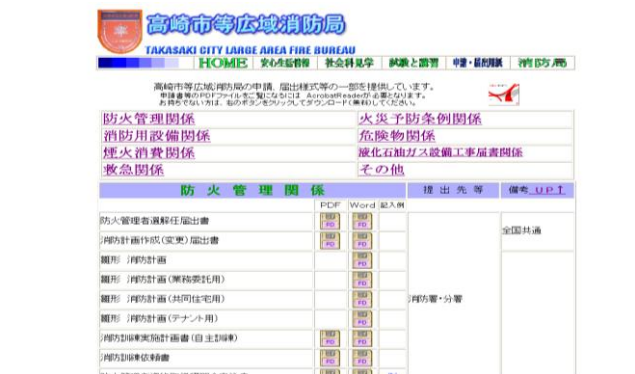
高崎市等広域消防局
TAKASAKI CITY LARGE AREA FIRE BUREAU

HOME | 安心生活情報 | 救急車見学 | 試験と講習 | 申請・届出関係 | 消防力

高崎市等広域消防局の申請、届出様式等の一部を提供しています。
申請書等のPDFファイルをご覧になるには Acrobat Readerが必要となります。
お持ちでない方は、右のボタンをクリックしてダウンロード(無料)してください。

| 防火管理関係 | 火災予防条例関係 |
|---|---|
| 消防用設備関係 | 危険物関係 |
| 煙火消費関係 | 液化石油ガス設備工事届書関係 |
| 救急関係 | その他 |

| 防火管理関係 | PDF | Word | 記入例 | 提出先等 | 備考 UP↑ |
|---|---|---|---|---|---|
| 防火管理者選解任届出書 | PDF | PDF | | | 全国共通 |
| 消防計画作成(変更)届出書 | PDF | PDF | | | |
| 雛形 消防計画 | | PDF | | | |
| 雛形 消防計画(業務委託用) | | PDF | | | |
| 雛形 消防計画(共同住宅用) | | PDF | | 消防署・分署 | |
| 雛形 消防計画(テナント用) | | PDF | | | |
| 消防訓練実施計画書(自主訓練) | PDF | PDF | | | |
| 消防訓練依頼書 | PDF | PDF | | | |